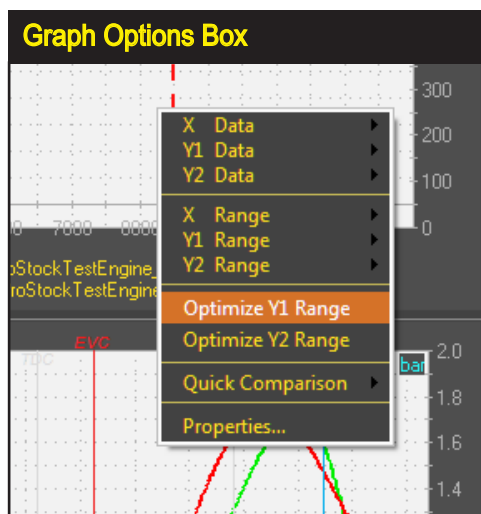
Graph Options Box

300
200
100
0
00
7000
8000

oStockTestEngine_
roStockTestEngine

X Data
Y1 Data
Y2 Data
X Range
Y1 Range
Y2 Range
Optimize Y1 Range
Optimize Y2 Range
Quick Comparison
Properties...

TDC
EVC
bar
2.0
1.8
1.6
1.4